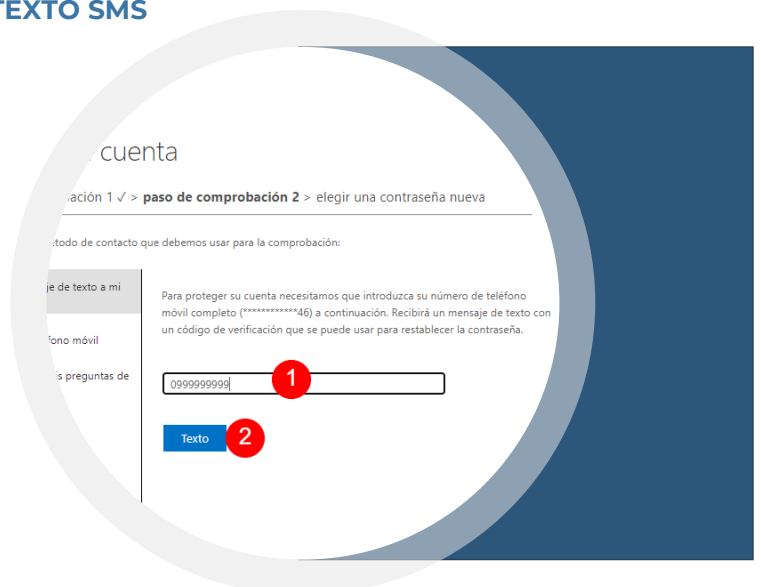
TEXTO SMS

cuenta

ación 1 ✓ > **paso de comprobación 2** > elegir una contraseña nueva

étodo de contacto que debemos usar para la comprobación:

je de texto a mi

fono móvil

s preguntas de

Para proteger su cuenta necesitamos que introduzca su número de teléfono móvil completo (***********46) a continuación. Recibirá un mensaje de texto con un código de verificación que se puede usar para restablecer la contraseña.

0999999999

1

Texto

2